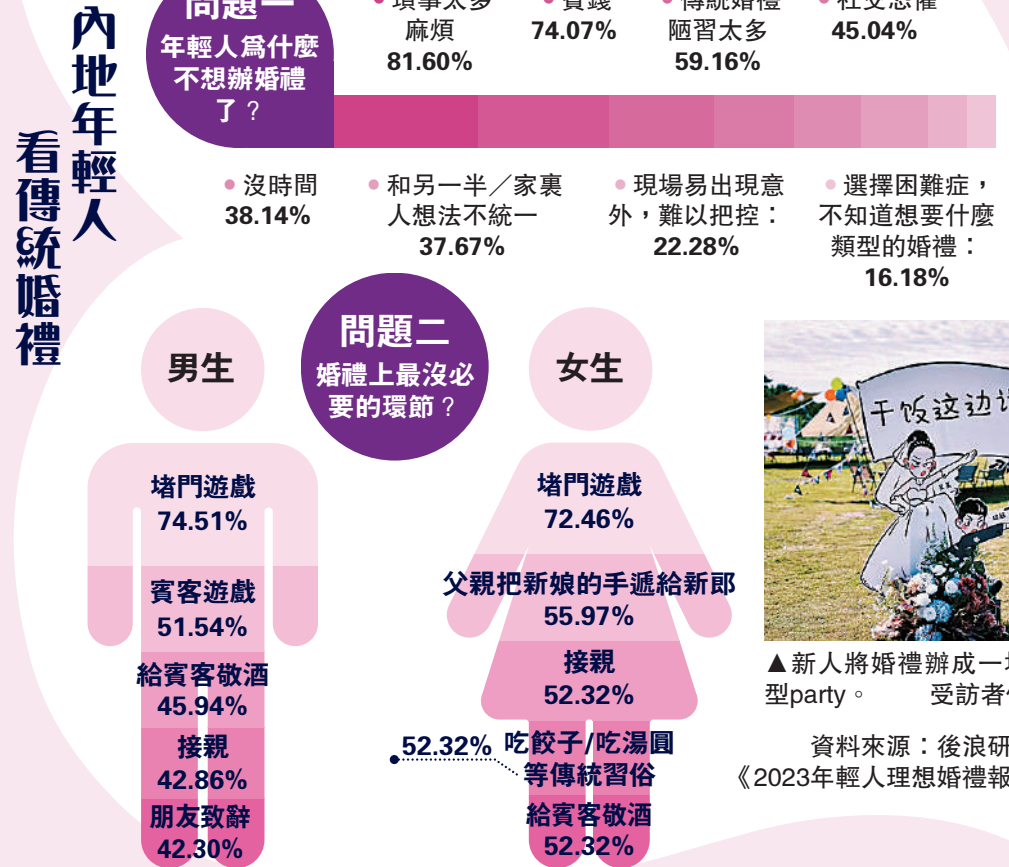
內地年輕人看傳統婚禮

問題一
年輕人為什麼不想辦婚禮了？

瑣事太多麻煩
81.60%

費錢
74.07%

傳統婚禮陋習太多
59.16%

社交恐懼
45.04%

沒時間
38.14%

和另一半／家裏人想法不統一
37.67%

現場易出現意外，難以把控：
22.28%

選擇困難症，不知道想要什麼類型的婚禮：
16.18%

問題二
婚禮上最沒必要的環節？

男生

堵門遊戲
74.51%

賓客遊戲
51.54%

給賓客敬酒
45.94%

接親
42.86%

朋友致辭
42.30%

女生

堵門遊戲
72.46%

父親把新娘的手遞給新郎
55.97%

接親
52.32%

52.32% 吃餃子/吃湯圓等傳統習俗

給賓客敬酒
52.32%

干饭这边i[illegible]

▲新人將婚禮辦成一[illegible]型party。　受訪者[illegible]

資料來源：後浪研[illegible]
《2023年輕人理想婚禮報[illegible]